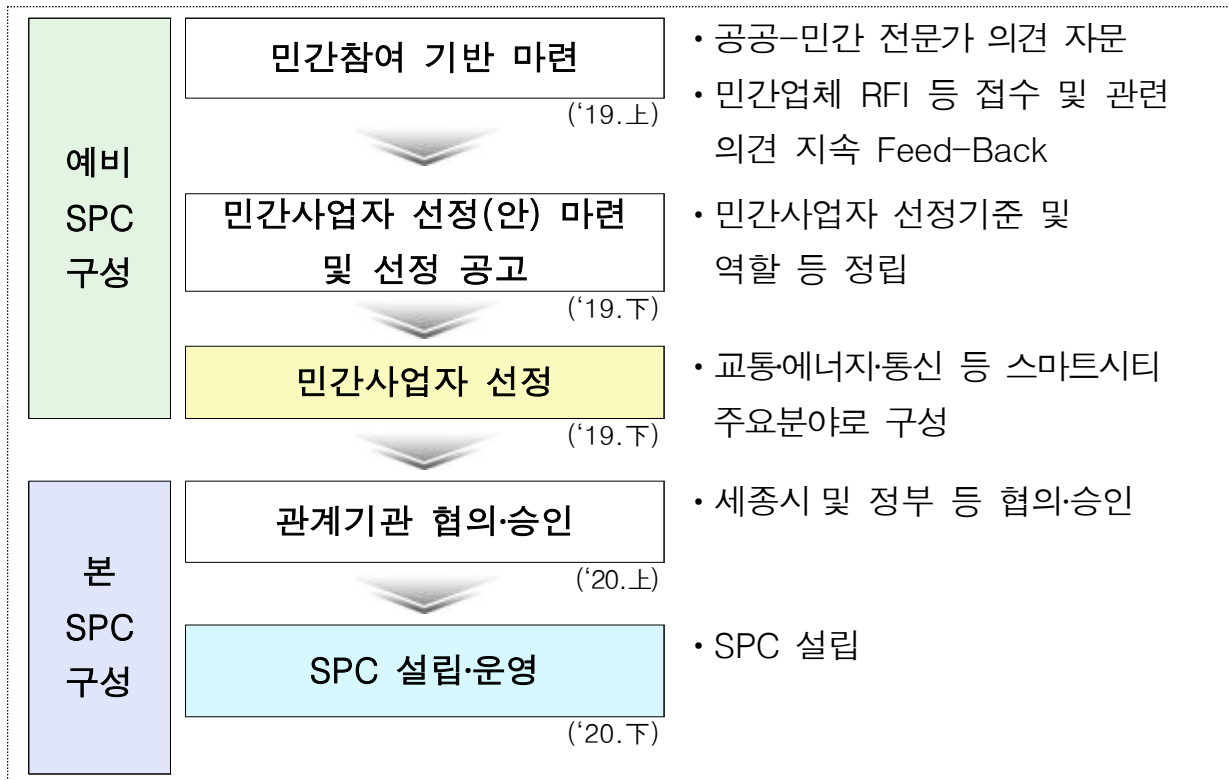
예비
SPC
구성

민간참여 기반 마련
('19.上)

• 공공-민간 전문가 의견 자문
• 민간업체 RFI 등 접수 및 관련 의견 지속 Feed-Back

민간사업자 선정(안) 마련 및 선정 공고
('19.下)

• 민간사업자 선정기준 및 역할 등 정립

민간사업자 선정
('19.下)

• 교통·에너지·통신 등 스마트시티 주요분야로 구성

본
SPC
구성

관계기관 협의·승인
('20.上)

• 세종시 및 정부 등 협의·승인

SPC 설립·운영
('20.下)

• SPC 설립